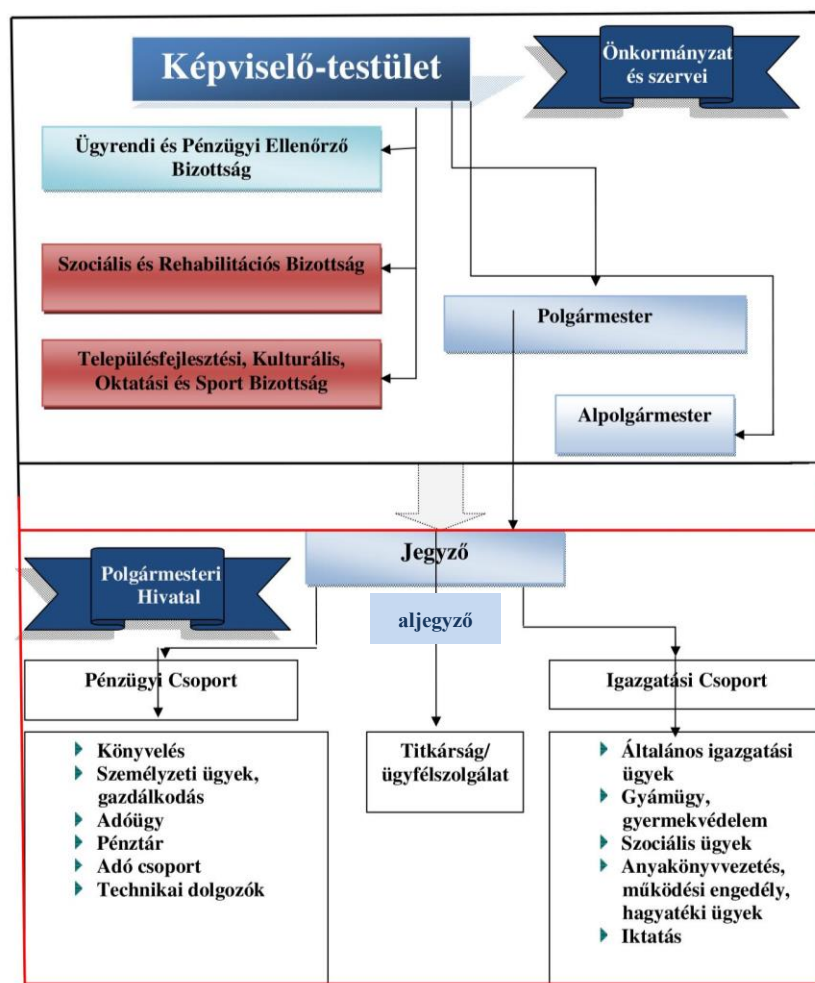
Képviselő-testület

Önkormányzat és szervei

Ügyrendi és Pénzügyi Ellenőrző Bizottság

Szociális és Rehabilitációs Bizottság

Településfejlesztési, Kulturális, Oktatási és Sport Bizottság

Polgármester

Alpolgármester

Polgármesteri Hivatal

Jegyző

aljegyző

Pénzügyi Csoport

Igazgatási Csoport

Könyvelés
Személyzeti ügyek, gazdálkodás
Adóügy
Pénztár
Adó csoport
Technikai dolgozók

Titkárság/ ügyfélszolgálat

Általános igazgatási ügyek
Gyámügy, gyermekvédelem
Szociális ügyek
Anyakönyvvezetés, működési engedély, hagyatéki ügyek
Iktatás